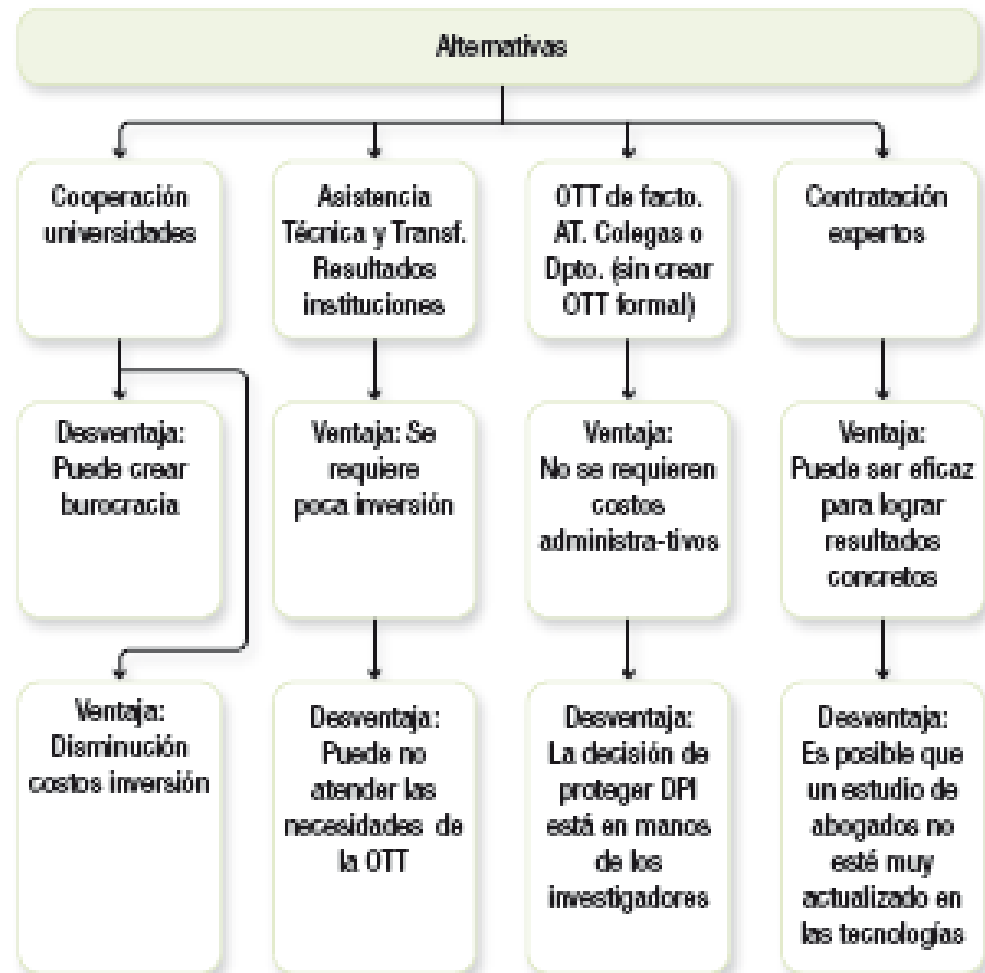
Alternativas

Cooperación universidades

Desventaja: Puede crear burocracia

Ventaja: Disminución costos inversión

Asistencia Técnica y Transf. Resultados instituciones

Ventaja: Se requiere poca inversión

Desventaja: Puede no atender las necesidades de la OTT

OTT de facto. AT. Colegas o Dpto. (sin crear OTT formal)

Ventaja: No se requieren costos administra-tivos

Desventaja: La decisión de proteger DPI está en manos de los investigadores

Contratación expertos

Ventaja: Puede ser eficaz para lograr resultados concretos

Desventaja: Es posible que un estudio de abogados no esté muy actualizado en las tecnologías